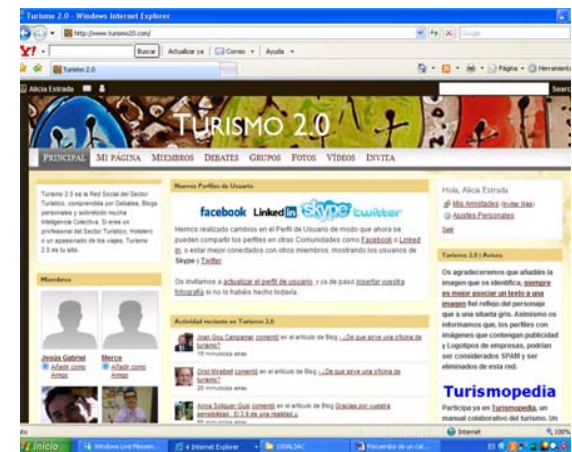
Turismo 2.0 - Windows Internet Explorer

http://www.turismo20.com/

Y! Buscar Actualizar ya Correo Ayuda

Turismo 2.0

Página Herramientas

Alicia Estrada Search

TURISMO 2.0

PRINCIPAL MI PÁGINA MIEMBROS DEBATES GRUPOS FOTOS VÍDEOS INVITA

Turismo 2.0 es la Red Social del Sector Turístico, comprendida por Debates, Blogs personales y sobretodo mucha Inteligencia Colectiva. Si eres un profesional del Sector Turístico, Hotelero o un apasionado de los viajes, Turismo 2.0 es tu sitio.

Miembros

Jesús Gabriel
Añadir como Amigo

Merce
Añadir como Amigo

Nuevos Perfiles de Usuario

facebook LinkedIn Skype twitter

Hemos realizado cambios en el Perfil de Usuario de modo que ahora se pueden compartir los perfiles en otras Comunidades como Facebook o LinkedIn, o estar mejor conectados con otros miembros, mostrando los usuarios de Skype y Twitter.

Os invitamos a actualizar el perfil de usuario, y ya de paso insertar vuestra fotografía si no lo habéis hecho todavía.

Actividad reciente en Turismo 2.0

Joan Gou Campaner comentó en el artículo de Blog ¿De que sirve una oficina de turismo?
18 minutos atrás

Oriol Mirabell comentó en el artículo de Blog ¿De que sirve una oficina de turismo?
20 minutos atrás

Anna Solguer Guix comentó en el artículo de Blog Gracias por vuestra sensibilidad... El 3.6 es una realidad ;)

Hola, Alicia Estrada
Mis Amistades (Invitar Más)
Ajustes Personales
Salir

Turismo 2.0 | Aviso

Os agradeceremos que añadáis la imagen que os identifica, siempre es mejor asociar un texto a una imagen fiel reflejo del personaje que a una silueta gris. Asimismo os informamos que, los perfiles con imágenes que contengan publicidad y Logotipos de empresas, podrían ser considerados SPAM y ser eliminados de esta red.

Turismopedia

Participa ya en Turismopedia, un manual colaborativo del turismo. Un

Internet 100%

Inicio Windows Live Messen... 4 Internet Explorer 100ALDAC Recuerdos de un cat...